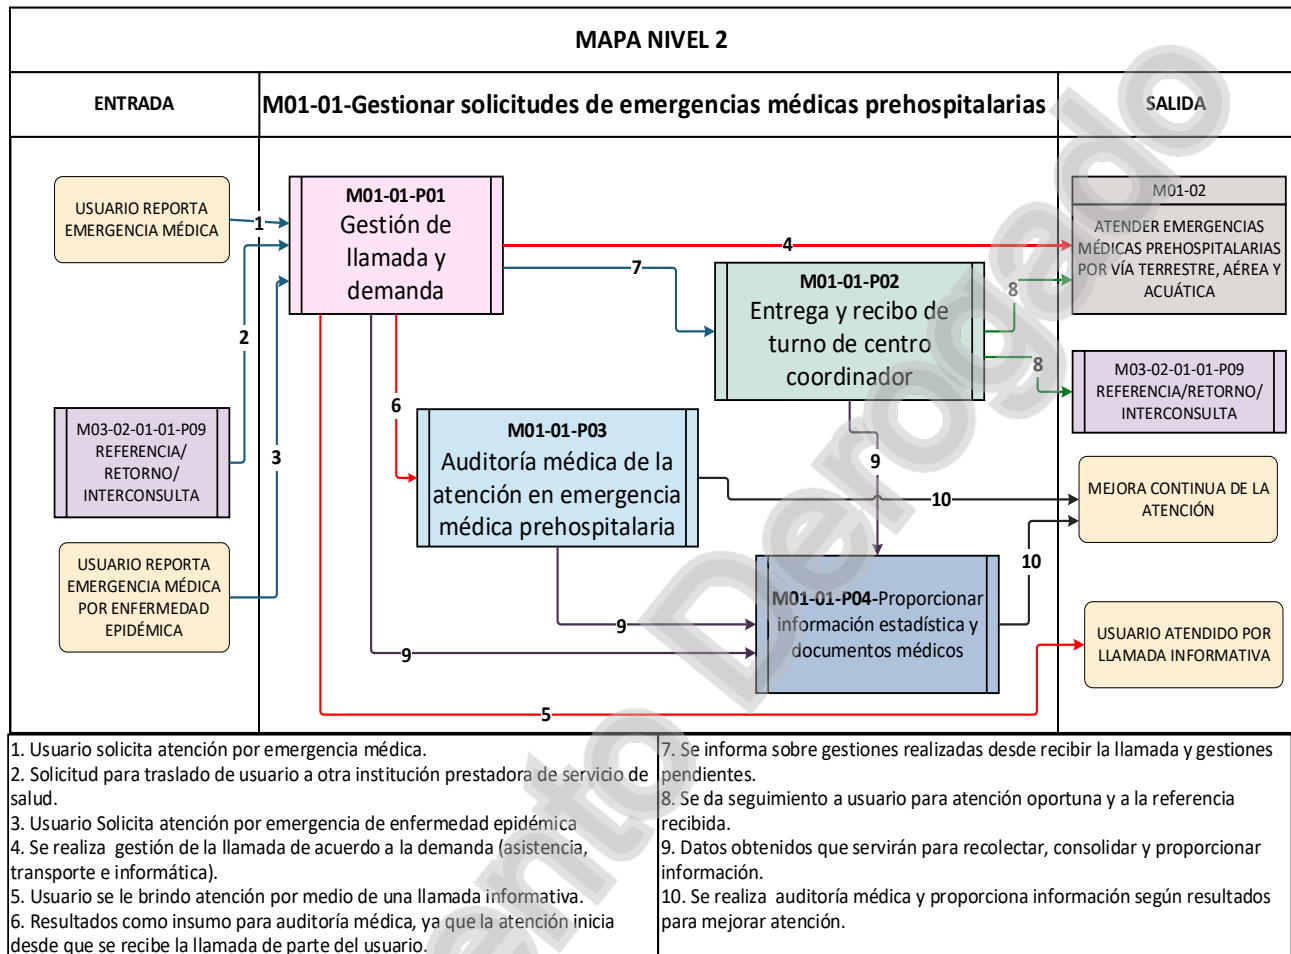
MAPA NIVEL 2

ENTRADA

M01-01-Gestionar solicitudes de emergencias médicas prehospitalarias

SALIDA

USUARIO REPORTA EMERGENCIA MÉDICA

1

M01-01-P01
Gestión de llamada y demanda

4

M01-02
ATENDER EMERGENCIAS MÉDICAS PREHOSPITALARIAS POR VÍA TERRESTRE, AÉREA Y ACUÁTICA

7

M01-01-P02
Entrega y recibo de turno de centro coordinador

8

8

2

M03-02-01-01-P09
REFERENCIA/RETORNO/INTERCONSULTA

6

M01-01-P03
Auditoría médica de la atención en emergencia médica prehospitalaria

9

M03-02-01-01-P09
REFERENCIA/ RETORNO/ INTERCONSULTA

3

10

MEJORA CONTINUA DE LA ATENCIÓN

USUARIO REPORTA EMERGENCIA MÉDICA POR ENFERMEDAD EPIDÉMICA

10

M01-01-P04-Proporcionar información estadística y documentos médicos

9

9

USUARIO ATENDIDO POR LLAMADA INFORMATIVA

5

Documento Derogado

1. Usuario solicita atención por emergencia médica.
2. Solicitud para traslado de usuario a otra institución prestadora de servicio de salud.
3. Usuario Solicita atención por emergencia de enfermedad epidémica
4. Se realiza gestión de la llamada de acuerdo a la demanda (asistencia, transporte e informática).
5. Usuario se le brindo atención por medio de una llamada informativa.
6. Resultados como insumo para auditoría médica, ya que la atención inicia desde que se recibe la llamada de parte del usuario.

7. Se informa sobre gestiones realizadas desde recibir la llamada y gestiones pendientes.
8. Se da seguimiento a usuario para atención oportuna y a la referencia recibida.
9. Datos obtenidos que servirán para recolectar, consolidar y proporcionar información.
10. Se realiza auditoría médica y proporciona información según resultados para mejorar atención.